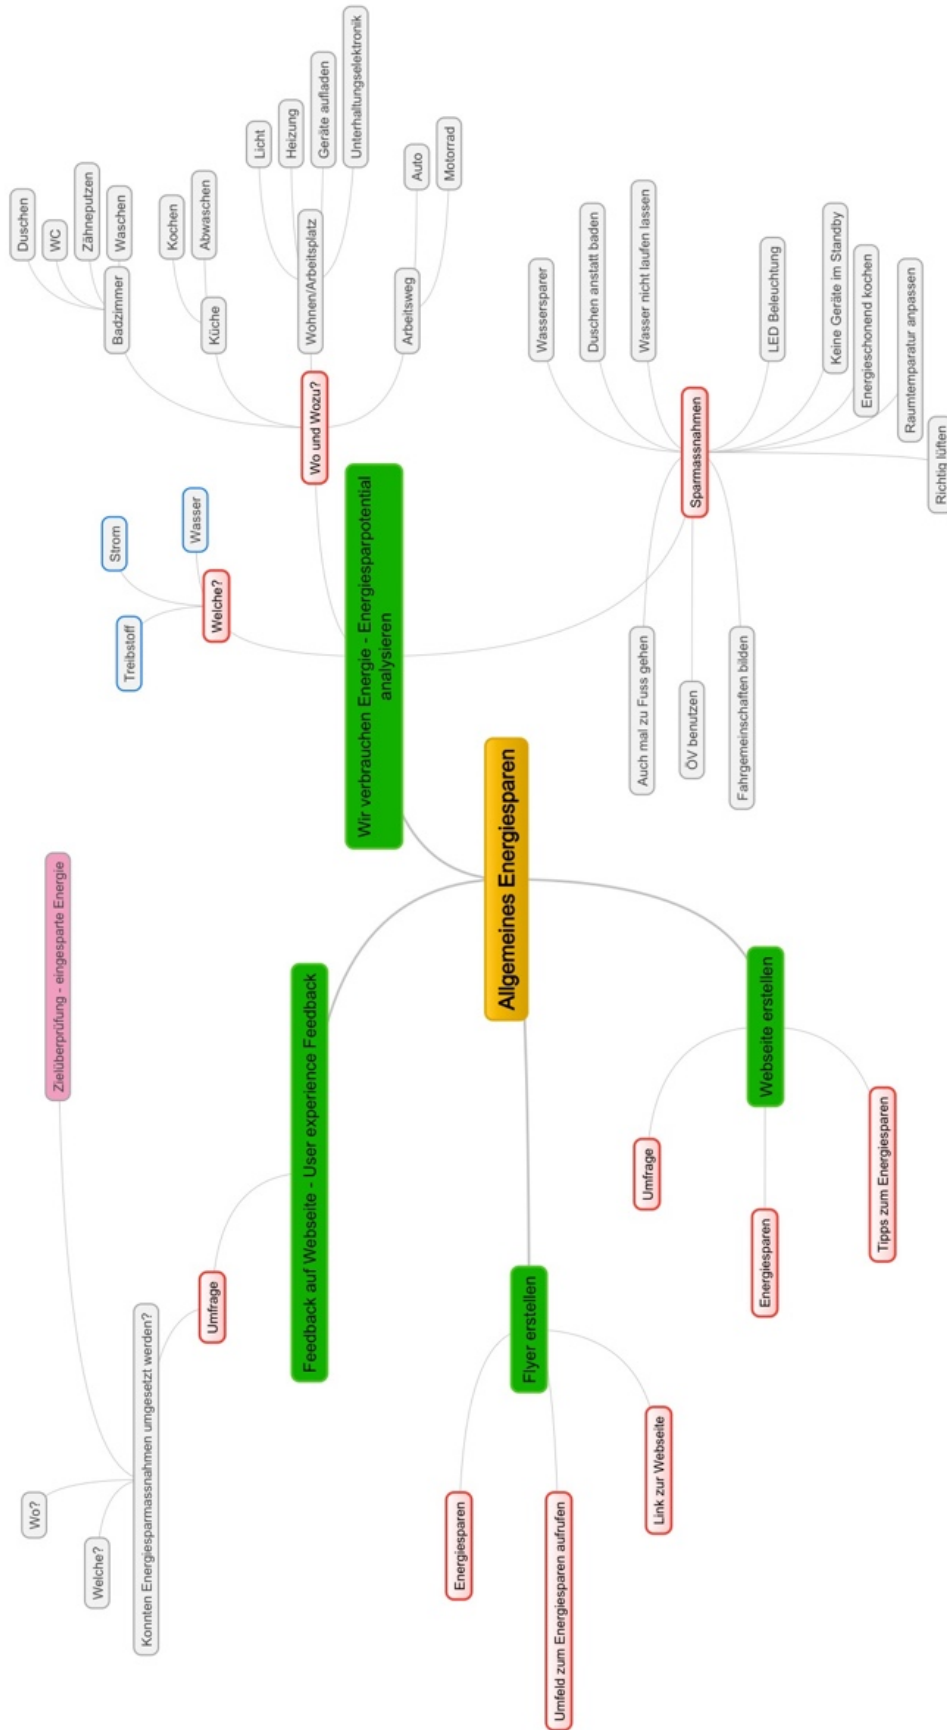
Allgemeines Energiesparen

Wir verbrauchen Energie - Energiesparpotential analysieren

Welche?
Treibstoff
Strom
Wasser

Wo und Wozu?
Badzimmer
Duschen
WC
Zähneputzen
Waschen
Küche
Kochen
Abwaschen
Wohnen/Arbeitsplatz
Licht
Heizung
Geräte aufladen
Unterhaltungselektronik
Arbeitsweg
Auto
Motorrad

Sparmassnahmen
Wassersparer
Duschen anstatt baden
Wasser nicht laufen lassen
LED Beleuchtung
Keine Geräte im Standby
Energieschonend kochen
Raumtemparatur anpassen
Richtig lüften
Auch mal zu Fuss gehen
ÖV benutzen
Fahrgemeinschaften bilden

Webseite erstellen
Umfrage
Energiesparen
Tipps zum Energiesparen

Flyer erstellen
Energiesparen
Umfeld zum Energiesparen aufrufen
Link zur Webseite

Feedback auf Webseite - User experience Feedback
Umfrage
Konnten Energiesparmassnahmen umgesetzt werden?
Wo?
Welche?

Zielüberprüfung - eingesparte Energie